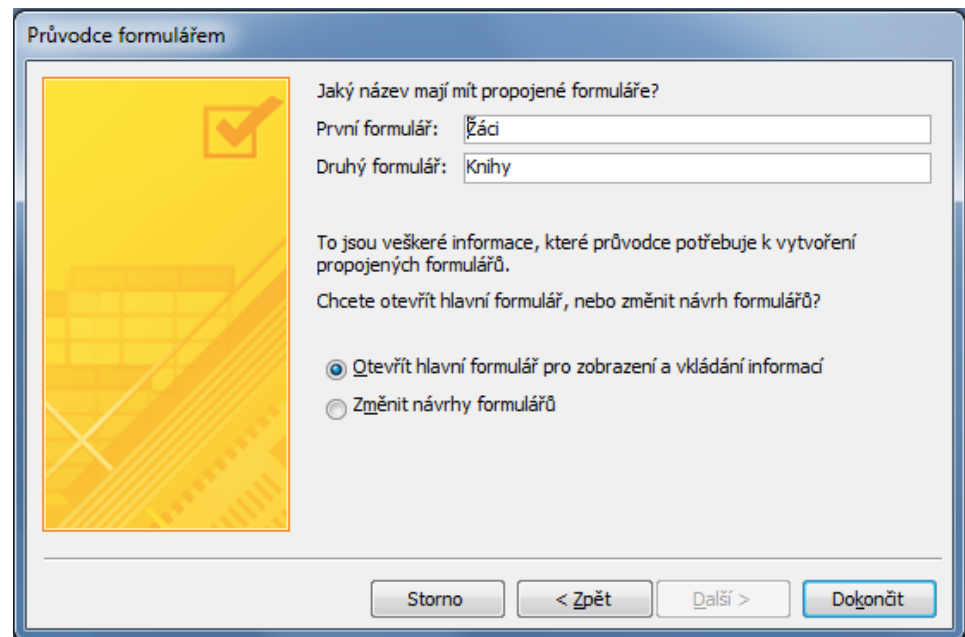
Průvodce formulářem

Jaký název mají mít propojené formuláře?

První formulář: Žáci

Druhý formulář: Knihy

To jsou veškeré informace, které průvodce potřebuje k vytvoření propojených formulářů.

Chcete otevřít hlavní formulář, nebo změnit návrh formulářů?

Otevřít hlavní formulář pro zobrazení a vkládání informací

Změnit návrhy formulářů

Storno

< Zpět

Další >

Dokončit